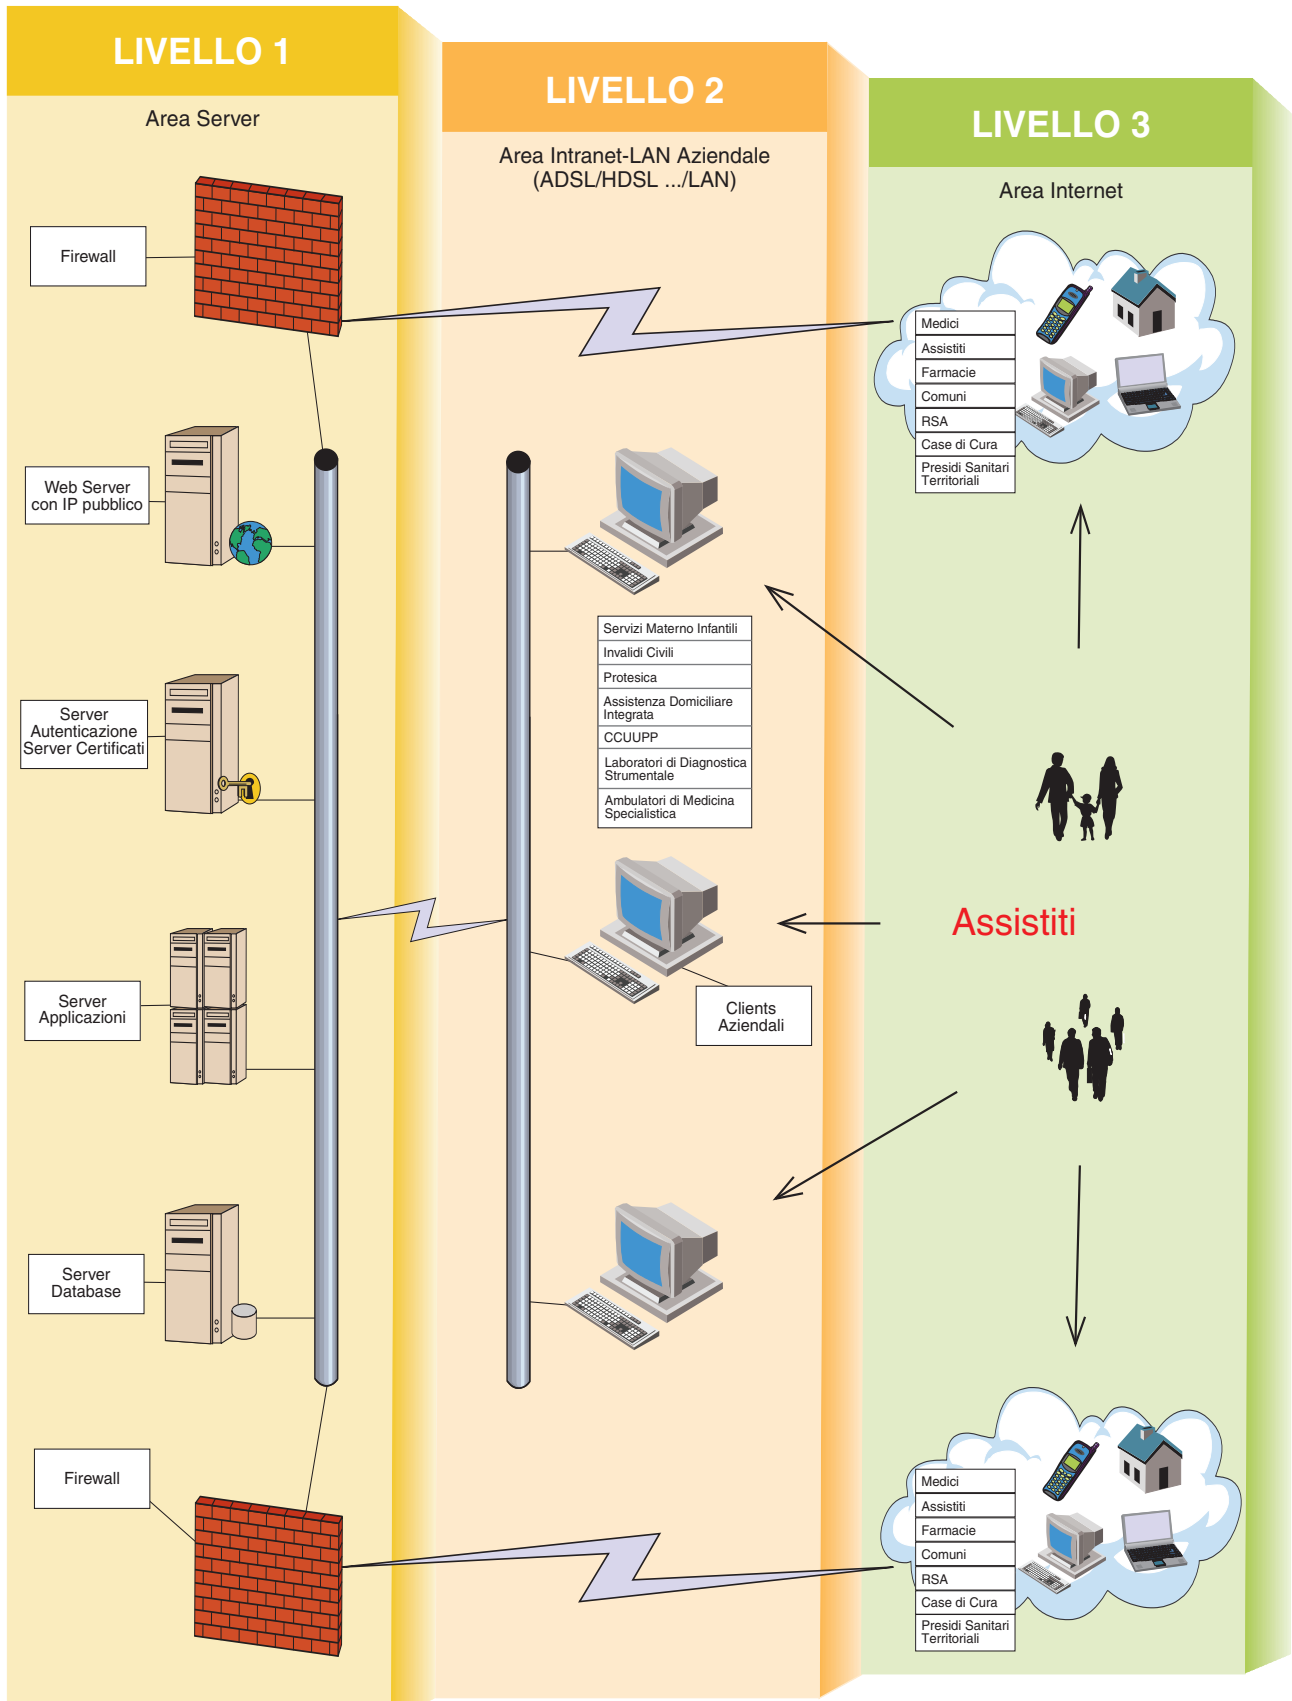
LIVELLO 1

Area Server

Firewall

Web Server con IP pubblico

Server Autenticazione Server Certificati

Server Applicazioni

Server Database

Firewall

LIVELLO 2

Area Intranet-LAN Aziendale (ADSL/HDSL .../LAN)

| Servizi Materno Infantili |
|---|
| Invalidi Civili |
| Protesica |
| Assistenza Domiciliare Integrata |
| CCUUPP |
| Laboratori di Diagnostica Strumentale |
| Ambulatori di Medicina Specialistica |

Clients Aziendali

LIVELLO 3

Area Internet

| Medici |
|---|
| Assistiti |
| Farmacie |
| Comuni |
| RSA |
| Case di Cura |
| Presidi Sanitari Territoriali |

Assistiti

| Medici |
|---|
| Assistiti |
| Farmacie |
| Comuni |
| RSA |
| Case di Cura |
| Presidi Sanitari Territoriali |